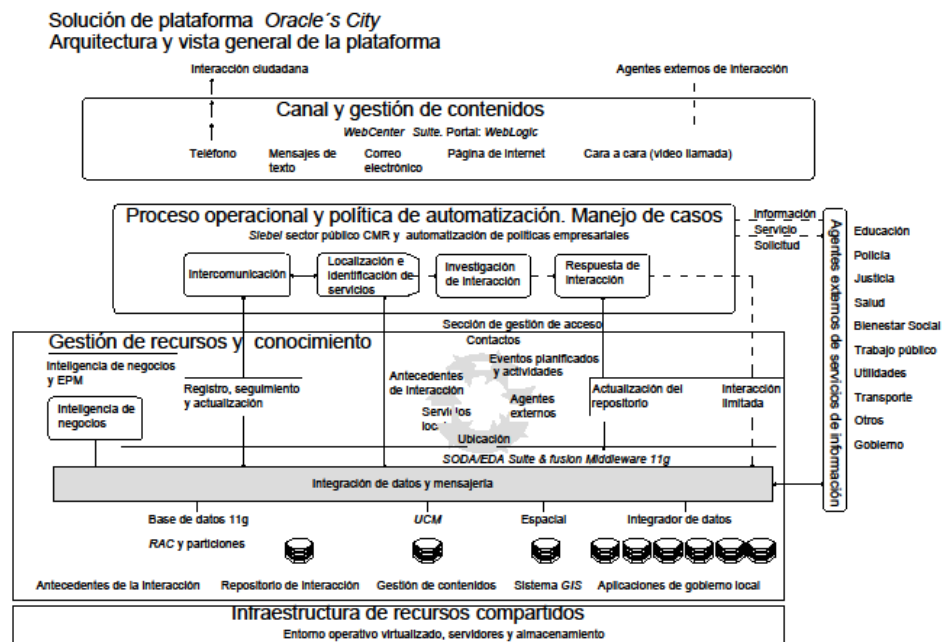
Solución de plataforma *Oracle´s City*
Arquitectura y vista general de la plataforma

Interacción ciudadana

Agentes externos de interacción

Canal y gestión de contenidos
WebCenter Suite. Portal: WebLogic

Teléfono
Mensajes de texto
Correo electrónico
Página de internet
Cara a cara (video llamada)

Proceso operacional y política de automatización. Manejo de casos
Siebel sector público CMR y automatización de políticas empresariales

Intercomunicación
Localización e identificación de servicios
Investigación de interacción
Respuesta de interacción

Información
Servicio
Solicitud

Agentes externos de servicios de información

Educación
Policía
Justicia
Salud
Bienestar Social
Trabajo público
Utilidades
Transporte
Otros
Gobierno

Gestión de recursos y conocimiento

Sección de gestión de acceso
Contactos

Inteligencia de negocios y EPM

Inteligencia de negocios

Registro, seguimiento y actualización

Antecedentes de interacción
Eventos planificados y actividades
Servicios locales
Agentes externos
Ubicación

Actualización del repositorio

Interacción limitada

SODA/EDA Suite & fusion Middleware 11g

Integración de datos y mensajería

Base de datos 11g
RAC y particiones
UCM
Espacial
Integrador de datos

Antecedentes de la interacción
Repositorio de interacción
Gestión de contenidos
Sistema GIS
Aplicaciones de gobierno local

Infraestructura de recursos compartidos
Entorno operativo virtualizado, servidores y almacenamiento